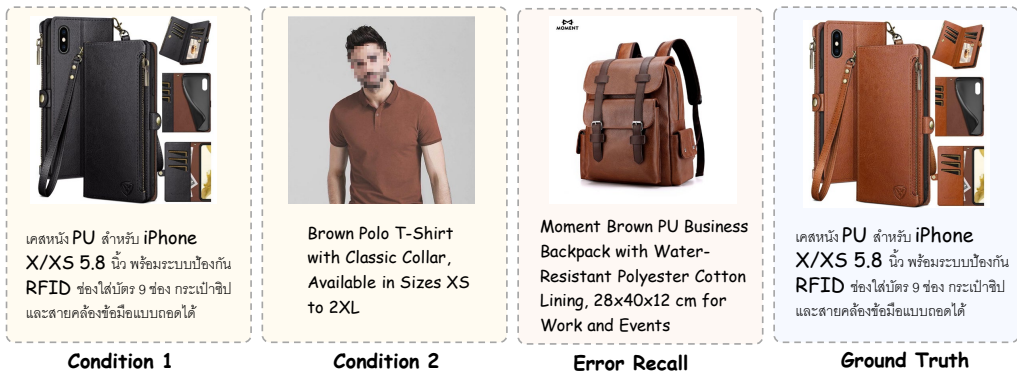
เคสหนัง PU สำหรับ iPhone X/XS 5.8 นิ้ว พร้อมระบบป้องกัน RFID ช่องใส่บัตร 9 ช่อง กระเป๋าซิป และสายคล้องข้อมือแบบถอดได้

Condition 1

Brown Polo T-Shirt with Classic Collar, Available in Sizes XS to 2XL

Condition 2

MOMENT

Moment Brown PU Business Backpack with Water-Resistant Polyester Cotton Lining, 28x40x12 cm for Work and Events

Error Recall

เคสหนัง PU สำหรับ iPhone X/XS 5.8 นิ้ว พร้อมระบบป้องกัน RFID ช่องใส่บัตร 9 ช่อง กระเป๋าซิป และสายคล้องข้อมือแบบถอดได้

Ground Truth